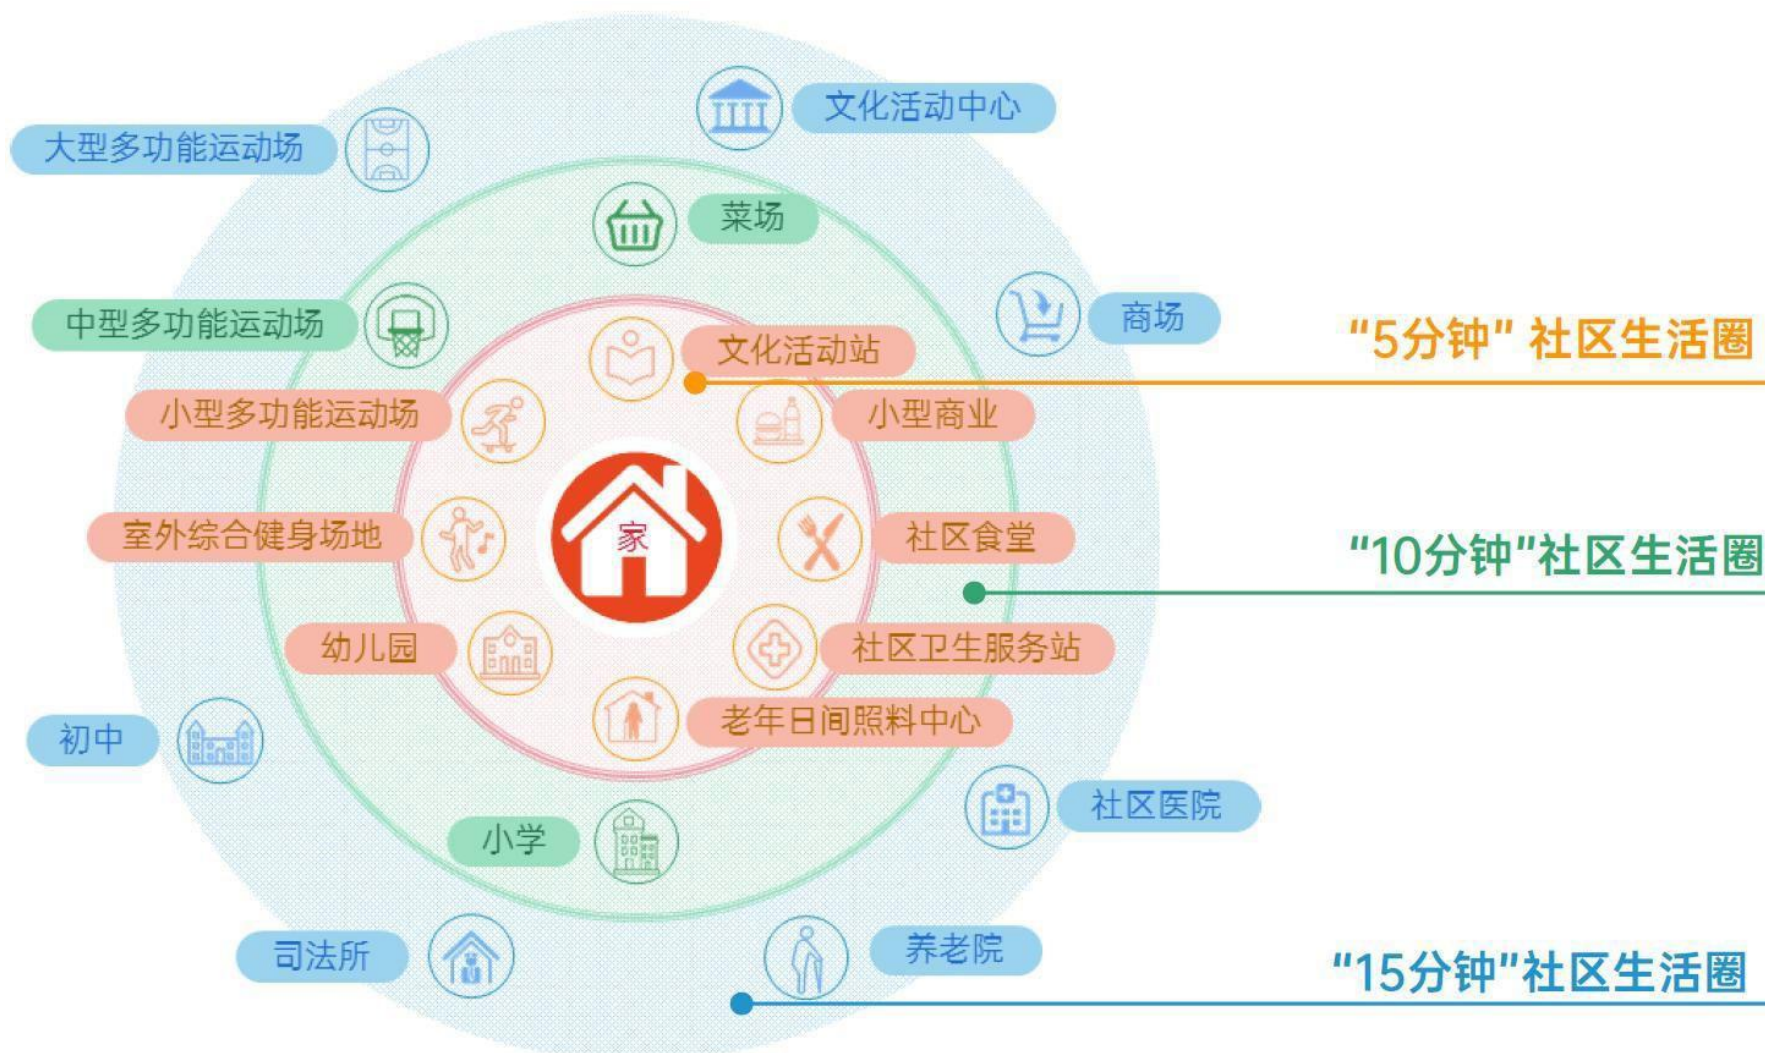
文化活动中心
大型多功能运动场
菜场
商场
中型多功能运动场
文化活动站
"5分钟" 社区生活圈
小型多功能运动场
小型商业
家
室外综合健身场地
社区食堂
"10分钟"社区生活圈
幼儿园
社区卫生服务站
老年日间照料中心
初中
社区医院
小学
司法所
养老院
"15分钟"社区生活圈